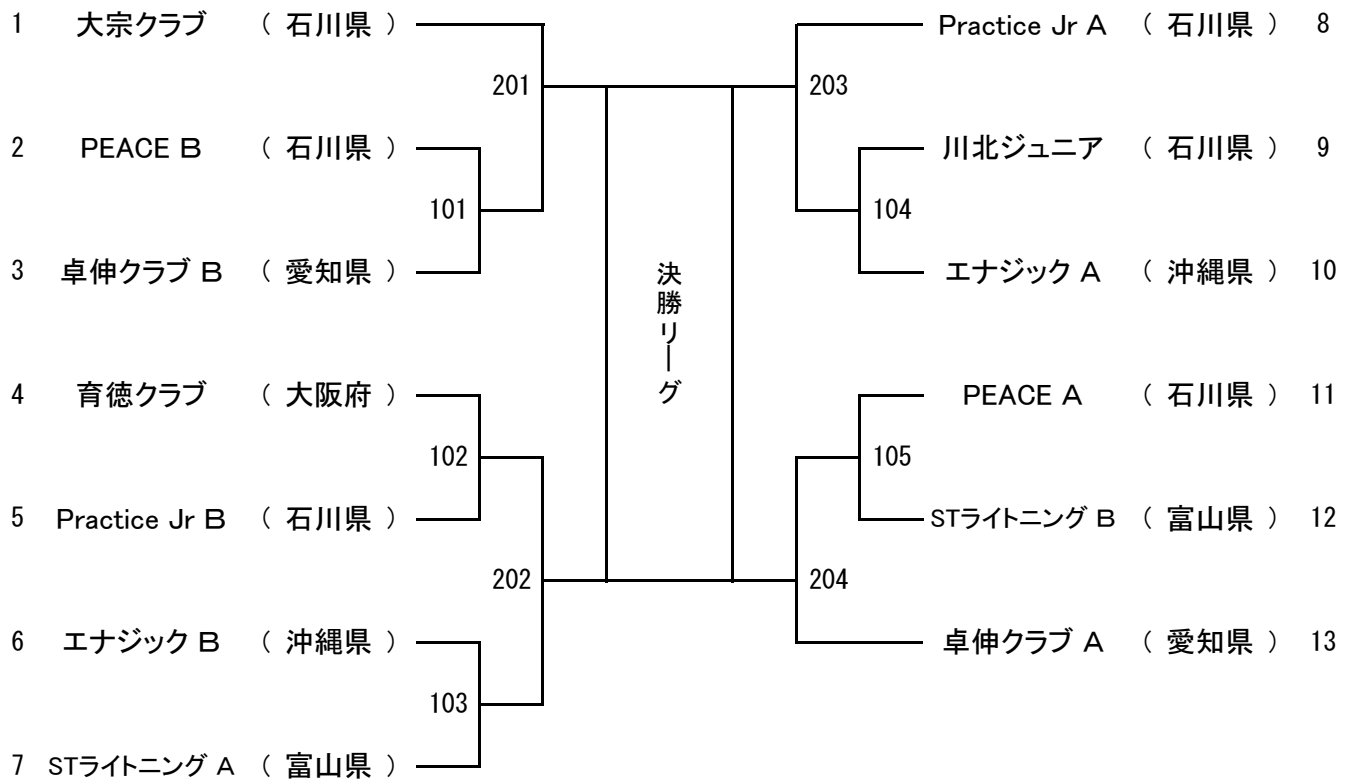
1 大宗クラブ （ 石川県 ）

2 PEACE B （ 石川県 ）

3 卓伸クラブ B （ 愛知県 ）

4 育徳クラブ （ 大阪府 ）

5 Practice Jr B （ 石川県 ）

6 エナジック B （ 沖縄県 ）

7 STライトニング A （ 富山県 ）

101

102

103

201

202

決勝リーグ

203

204

104

105

Practice Jr A （ 石川県 ） 8

川北ジュニア （ 石川県 ） 9

エナジック A （ 沖縄県 ） 10

PEACE A （ 石川県 ） 11

STライトニング B （ 富山県 ） 12

卓伸クラブ A （ 愛知県 ） 13